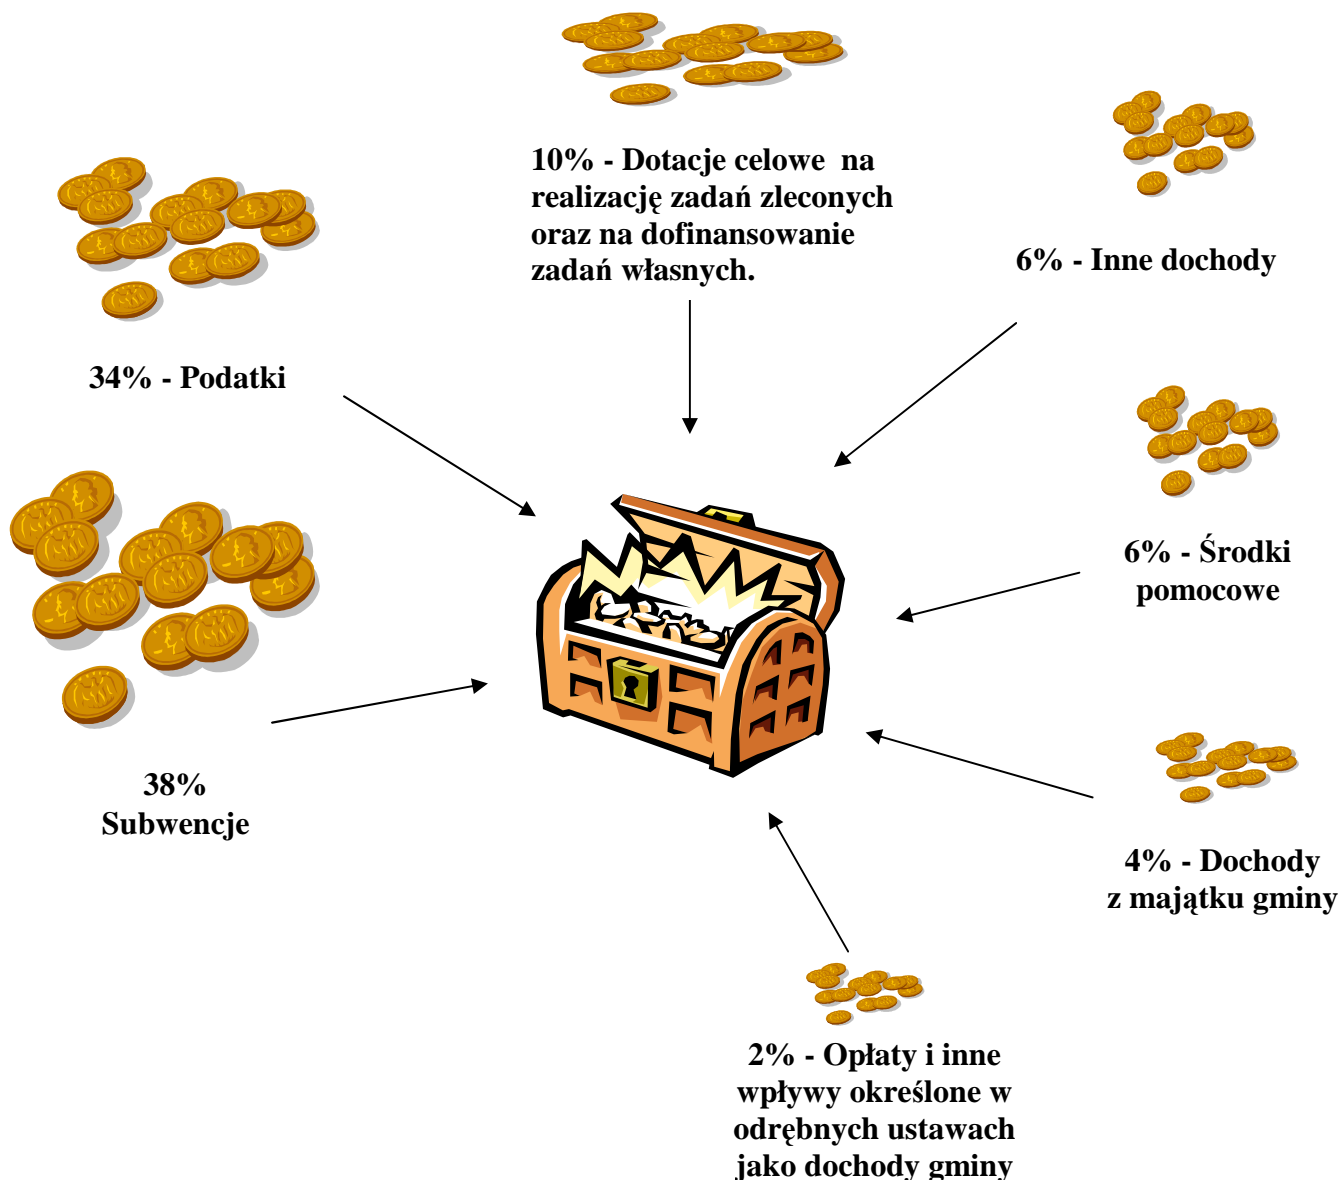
10% - Dotacje celowe na realizację zadań zleconych oraz na dofinansowanie zadań własnych.

6% - Inne dochody

34% - Podatki

6% - Środki pomocowe

38% Subwencje

4% - Dochody z majątku gminy

2% - Opłaty i inne wpływy określone w odrębnych ustawach jako dochody gminy